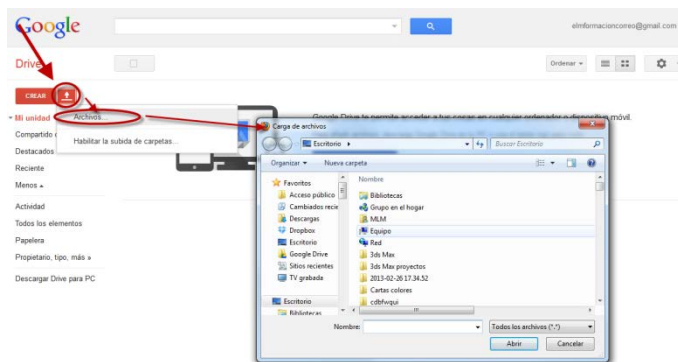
Google

elmformacioncorreo@gmail.com

Drive

Ordenar

CREAR

Mi unidad
Compartido
Destacados
Reciente
Menos
Actividad
Todos los elementos
Papelera
Propietario, tipo, más »
Descargar Drive para PC

Archivos...
Habilitar la subida de carpetas...

Google Drive te permite acceder a tus cosas en cualquier ordenador o dispositivo móvil.

Carga de archivos

Escritorio

Buscar Escritorio

Organizar
Nueva carpeta

Favoritos
Acceso público
Cambiados recie
Descargas
Dropbox
Escritorio
Google Drive
Sitios recientes
TV grabada

Escritorio
Bibliotecas

Nombre
Bibliotecas
Grupo en el hogar
MLM
Equipo
Red
3ds Max
3ds Max proyectos
2013-02-26 17.34.52
Cartas colores
cdbfwqui

Nombre:
Todos los archivos (*.*)
Abrir
Cancelar